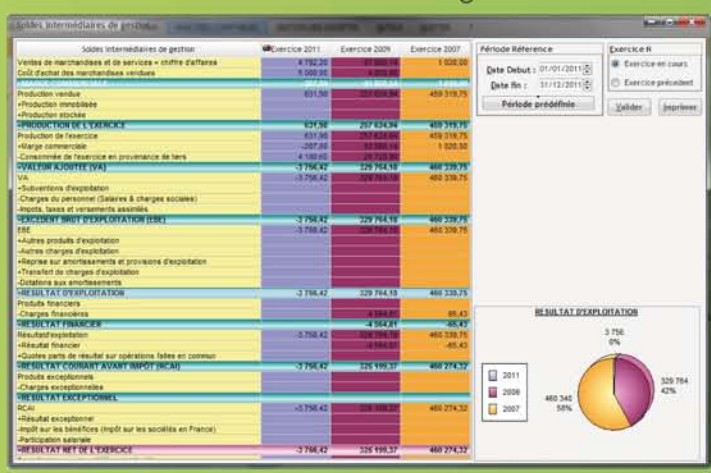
Soldes intermédiaires de gestion

| Soldes intermédiaires de gestion | Exercice 2011 | Exercice 2009 | Exercice 2007 |
|---|---|---|---|
| Ventes de marchandises et de services = chiffre d'affaires | 4 792,20 | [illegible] | 1 020,00 |
| Coût d'achat des marchandises vendues | 5 000,00 | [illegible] | |
| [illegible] | | | |
| Production vendue | 631,56 | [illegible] | 459 319,75 |
| +Production immobilisée | | | |
| +Production stockée | | | |
| =PRODUCTION DE L'EXERCICE | 631,56 | 257 624,94 | 459 319,75 |
| Production de l'exercice | 631,56 | 257 624,94 | 459 319,75 |
| +Marge commerciale | -207,80 | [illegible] | 1 020,00 |
| -Consommée de l'exercice en provenance de tiers | 4 180,60 | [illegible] | |
| =VALEUR AJOUTEE (VA) | -3 756,42 | 329 764,19 | 460 339,75 |
| VA | -3 756,42 | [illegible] | 460 339,75 |
| +Subventions d'exploitation | | | |
| -Charges du personnel (Salaires & charges sociales) | | | |
| -Impots, taxes et versements assimilés | | | |
| =EXCEDENT BRUT D'EXPLOITATION (EBE) | -3 756,42 | 329 764,19 | 460 339,75 |
| EBE | -3 756,42 | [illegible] | 460 339,75 |
| +Autres produits d'exploitation | | | |
| -Autres charges d'exploitation | | | |
| +Reprise sur amortissements et provisions d'exploitation | | | |
| +Transfert de charges d'exploitation | | | |
| -Dotations aux amortissements | | | |
| =RESULTAT D'EXPLOITATION | -3 756,42 | 329 764,19 | 460 339,75 |
| Produits financiers | | | |
| -Charges financières | | 4 564,81 | 65,43 |
| =RESULTAT FINANCIER | | -4 564,81 | -65,43 |
| Résultat d'exploitation | -3 756,42 | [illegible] | 460 339,75 |
| +Résultat financier | | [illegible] | -65,43 |
| +Quotes parts de résultat sur opérations faites en commun | | | |
| =RESULTAT COURANT AVANT IMPOT (RCAI) | -3 756,42 | 325 199,37 | 460 274,32 |
| Produits exceptionnels | | | |
| -Charges exceptionnelles | | | |
| =RESULTAT EXCEPTIONNEL | | | |
| RCAI | -3 756,42 | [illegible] | 460 274,32 |
| +Résultat exceptionnel | | | |
| -Impôt sur les bénéfices (Impôt sur les sociétés en France) | | | |
| -Participation salariale | | | |
| =RESULTAT NET DE L'EXERCICE | -3 756,42 | 325 199,37 | 460 274,32 |

Période Réference
Date Debut : 01/01/2011
Date fin : 31/12/2011
Période prédéfinie

Exercice N
Exercice en cours
Exercice précédent
Valider
Imprimer

RESULTAT D'EXPLOITATION
2011
2009
2007
3 756
0%
329 764
42%
460 340
58%